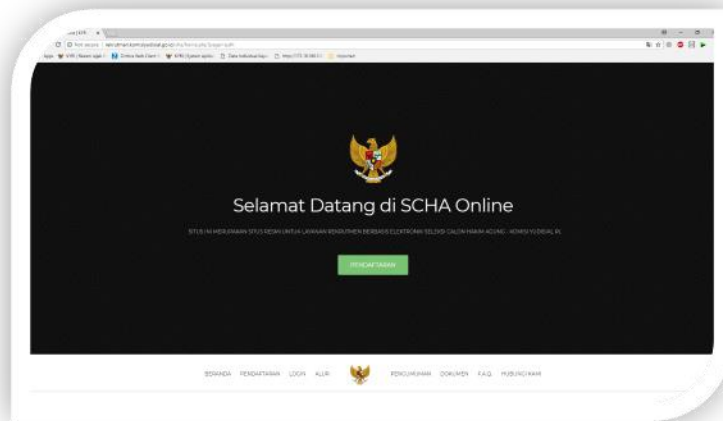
Selamat Datang di SCHA Online

SITUS INI MERUPAKAN SITUS RESMI UNTUK LAYANAN REKRUTMEN BERBASIS ELEKTRONIK SELEKSI CALON HAKIM AGUNG - KOMISI YUDISIAL RI

PENDAFTARAN

BERANDA PENDAFTARAN LOGIN ALUR PENGUMUMAN DOKUMEN F.A.Q. HUBUNGI KAMI